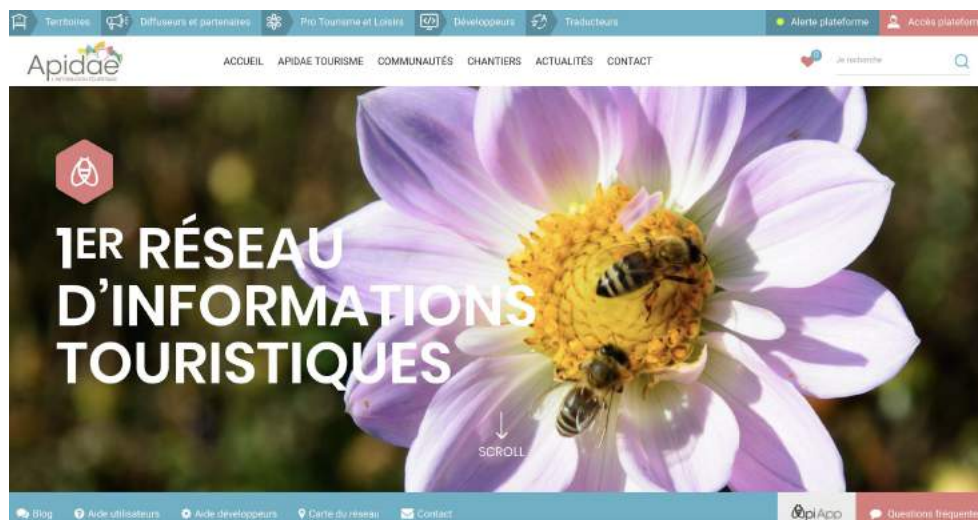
Territoires Diffuseurs et partenaires Pro Tourisme et Loisirs Développeurs Traducteurs Alerte plateforme Accès plateform

Apidae

ACCUEIL APIDAE TOURISME COMMUNAUTÉS CHANTIERS ACTUALITÉS CONTACT

Je recherche

1ER RÉSEAU D'INFORMATIONS TOURISTIQUES

SCROLL

Blog Aide utilisateurs Aide développeurs Carte du réseau Contact ApiApp Questions fréquente